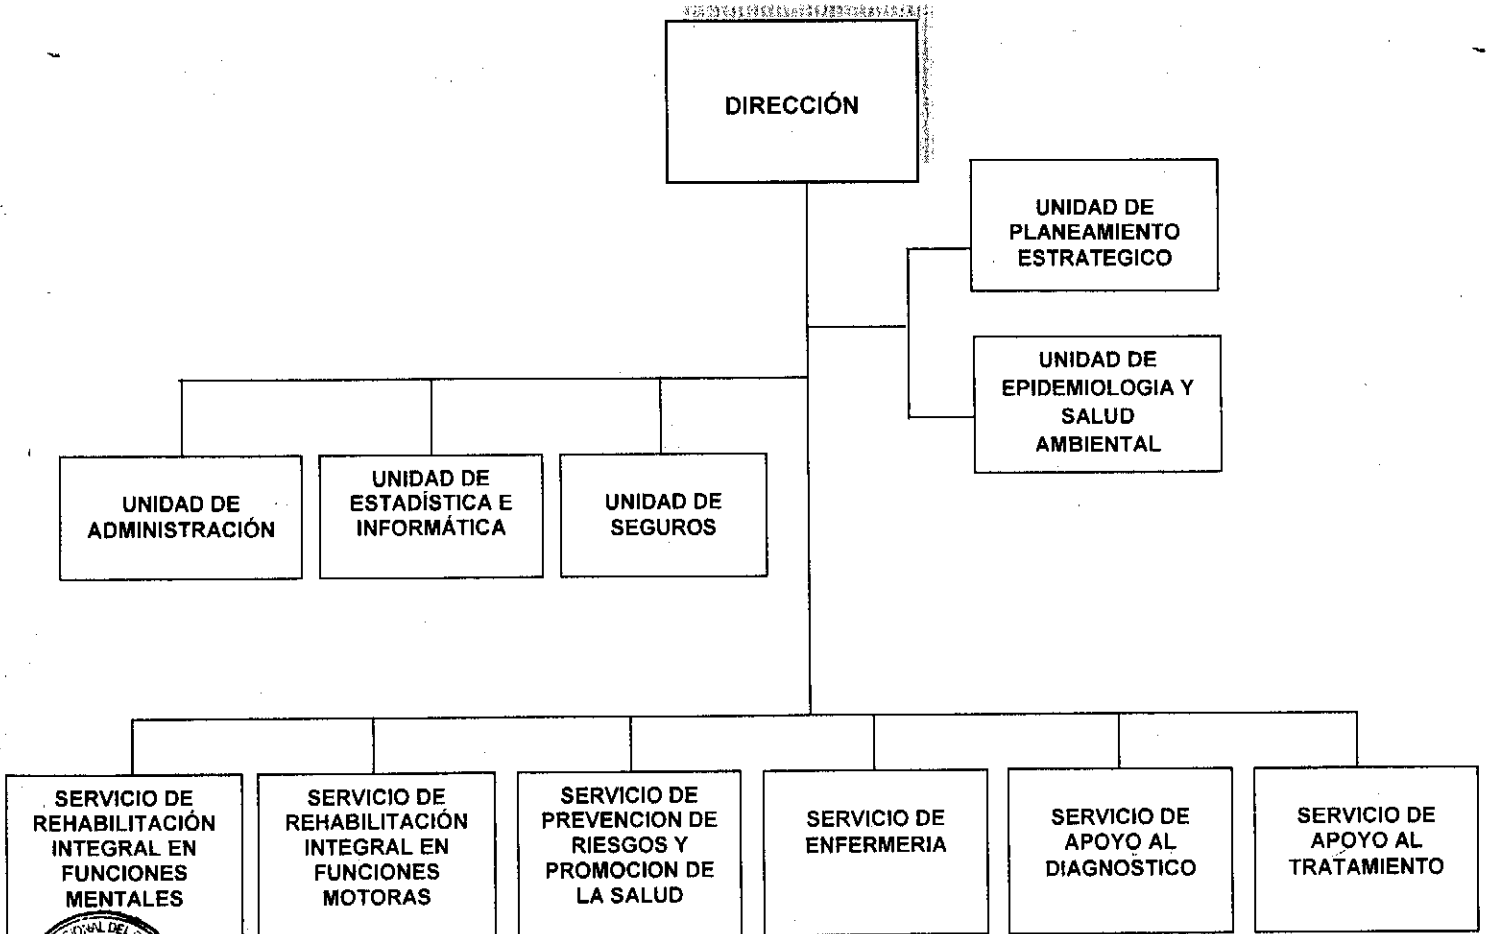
DIRECCIÓN

UNIDAD DE PLANEAMIENTO ESTRATEGICO

UNIDAD DE EPIDEMIOLOGIA Y SALUD AMBIENTAL

UNIDAD DE ADMINISTRACIÓN

UNIDAD DE ESTADÍSTICA E INFORMÁTICA

UNIDAD DE SEGUROS

SERVICIO DE REHABILITACIÓN INTEGRAL EN FUNCIONES MENTALES

SERVICIO DE REHABILITACIÓN INTEGRAL EN FUNCIONES MOTORAS

SERVICIO DE PREVENCION DE RIESGOS Y PROMOCION DE LA SALUD

SERVICIO DE ENFERMERIA

SERVICIO DE APOYO AL DIAGNOSTICO

SERVICIO DE APOYO AL TRATAMIENTO

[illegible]NAL DEL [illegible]